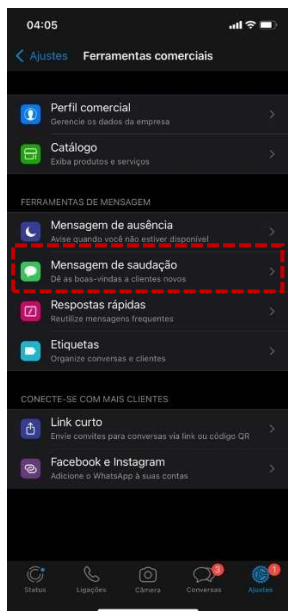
04:05

Ajustes

Ferramentas comerciais

Perfil comercial
Gerencie os dados da empresa

Catálogo
Exiba produtos e serviços

FERRAMENTAS DE MENSAGEM

Mensagem de ausência
Avise quando você não estiver disponível

Mensagem de saudação
Dê as boas-vindas a clientes novos

Respostas rápidas
Reutilize mensagens frequentes

Etiquetas
Organize conversas e clientes

CONECTE-SE COM MAIS CLIENTES

Link curto
Envie convites para conversas via link ou código QR

Facebook e Instagram
Adicione o WhatsApp à suas contas

Status
Ligações
Câmera
3
Conversas
1
Ajustes